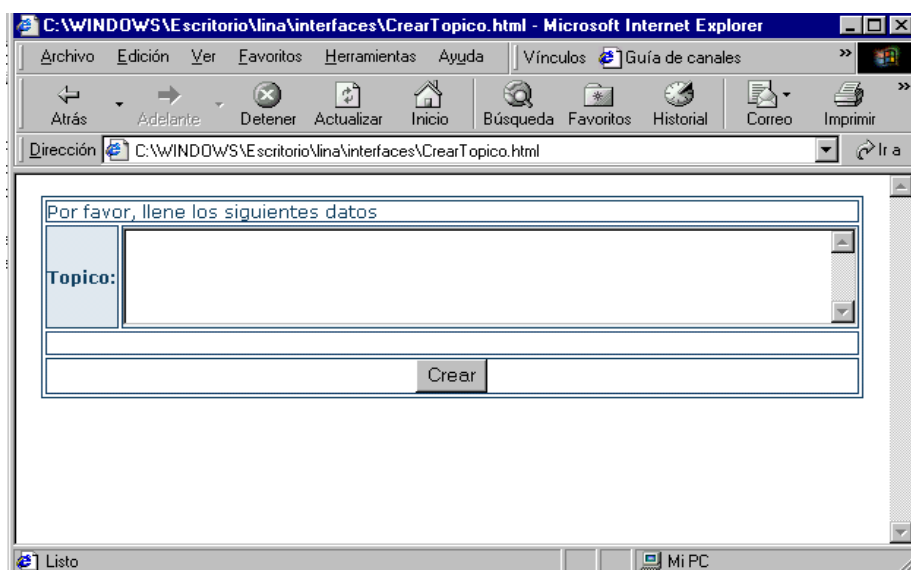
C:\WINDOWS\Escritorio\lina\interfaces\CrearTopico.html - Microsoft Internet Explorer

Archivo Edición Ver Favoritos Herramientas Ayuda Vínculos Guía de canales

Atrás Adelante Detener Actualizar Inicio Búsqueda Favoritos Historial Correo Imprimir

Dirección C:\WINDOWS\Escritorio\lina\interfaces\CrearTopico.html Ir a

| Por favor, llene los siguientes datos | |
|---|---|
| Topico: | |
| | |
| Crear | |

Listo Mi PC